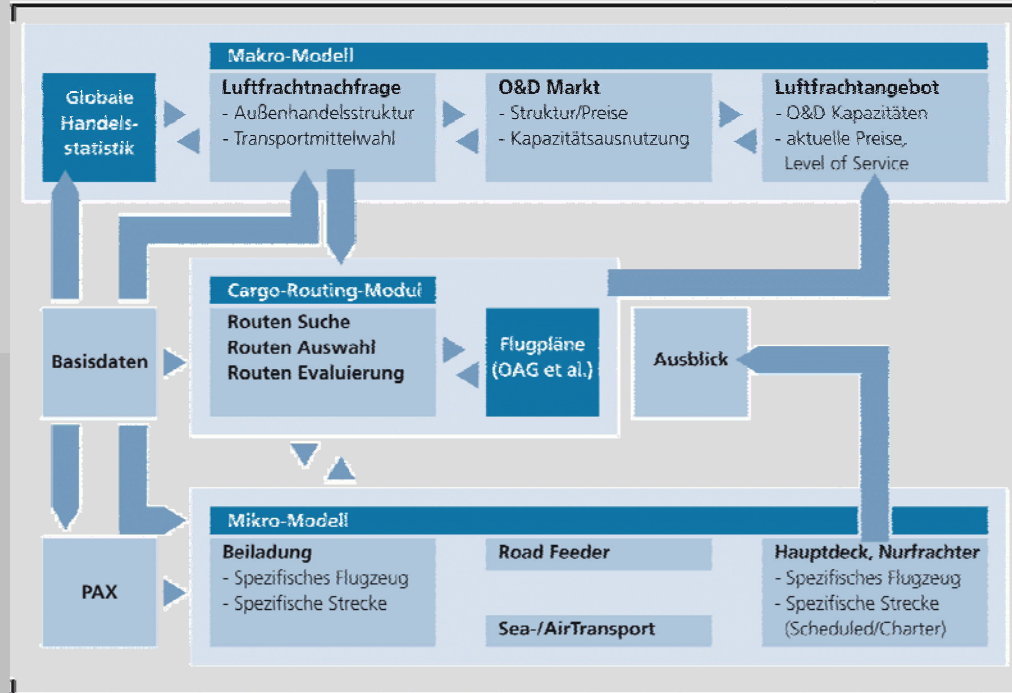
Makro-Modell

Globale Handelsstatistik

Luftfrachtnachfrage
- Außenhandelsstruktur
- Transportmittelwahl

O&D Markt
- Struktur/Preise
- Kapazitätsausnutzung

Luftfrachtangebot
- O&D Kapazitäten
- aktuelle Preise, Level of Service

Cargo-Routing-Modul
Routen Suche
Routen Auswahl
Routen Evaluierung

Flugpläne (OAG et al.)

Basisdaten

Ausblick

Mikro-Modell

PAX

Beiladung
- Spezifisches Flugzeug
- Spezifische Strecke

Road Feeder

Sea-/AirTransport

Hauptdeck, Nurfrachter
- Spezifisches Flugzeug
- Spezifische Strecke (Scheduled/Charter)